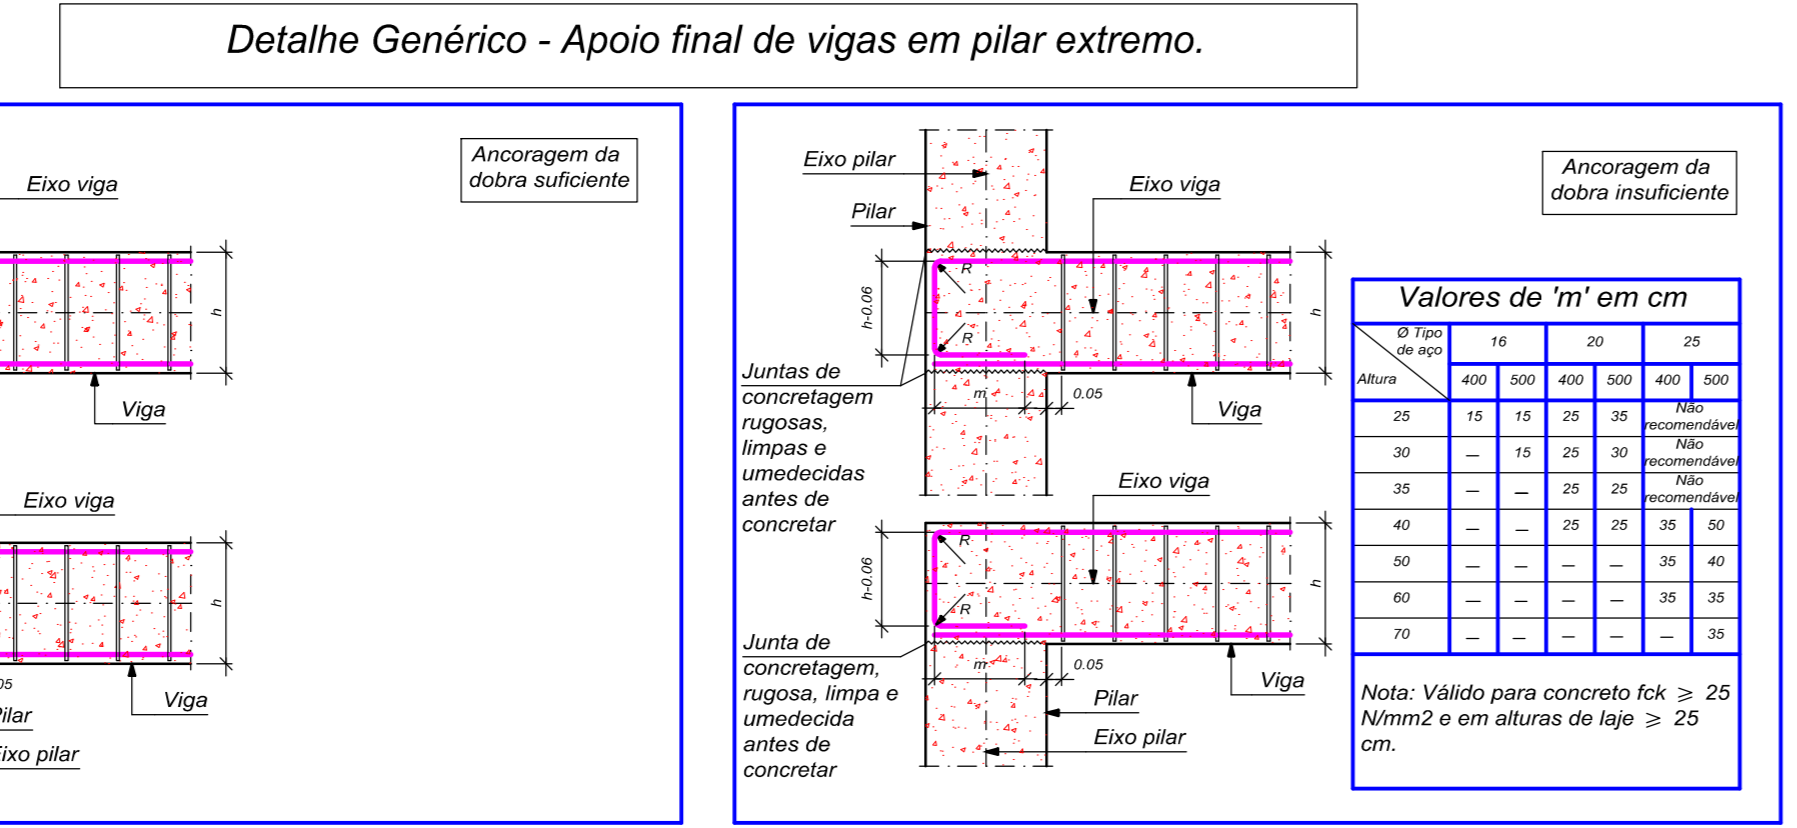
Detalhe Genérico - Apoio final de vigas em pilar extremo.

Ancoragem da dobra suficiente

Eixo viga

h

Viga

Eixo viga

h

05

Pilar

ixo pilar

Viga

Eixo pilar

Pilar

Eixo viga

R

R

h-0.06

h

Juntas de concretagem rugosas, limpas e umedecidas antes de concretar

m

0.05

Viga

Eixo viga

R

R

h-0.06

h

Junta de concretagem, rugosa, limpa e umedecida antes de concretar

m

0.05

Pilar

Eixo pilar

Viga

Ancoragem da dobra insuficiente

Valores de 'm' em cm

| Ø Tipo de aço / Altura | 16 | | 20 | | 25 | |
|---|---|---|---|---|---|---|
| | 400 | 500 | 400 | 500 | 400 | 500 |
| 25 | 15 | 15 | 25 | 35 | Não recomendável | |
| 30 | — | 15 | 25 | 30 | Não recomendável | |
| 35 | — | — | 25 | 25 | Não recomendável | |
| 40 | — | — | 25 | 25 | 35 | 50 |
| 50 | — | — | — | — | 35 | 40 |
| 60 | — | — | — | — | 35 | 35 |
| 70 | — | — | — | — | — | 35 |

Nota: Válido para concreto fck ⩾ 25 N/mm2 e em alturas de laje ⩾ 25 cm.